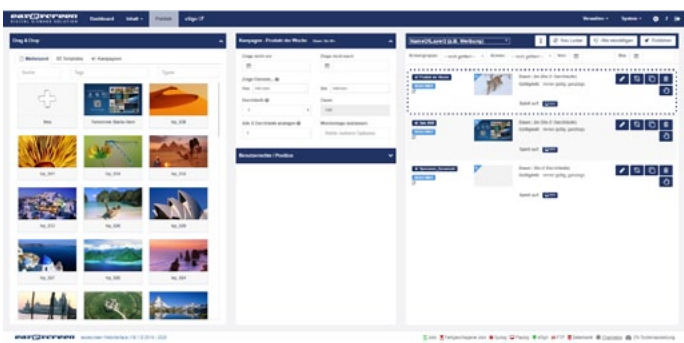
Dashboard Inhalt Portlets xSign

Verwalten System

Drag & Drop

Medienpool Templates Kampagnen

Suche Tags Typen

Neu

hip_338

hip_391 hip_354 hip_356

hip_372 hip_335 hip_336

hip_337 hip_339 hip_334

Kampagnen - Produkt der Woche

Zeige nicht vor Zeige nicht nach

Dauer

Benutzerrechte / Position

Store#Liste2 (z.B. Werbung)

Neu Laden Alle verwerfen Publizieren

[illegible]